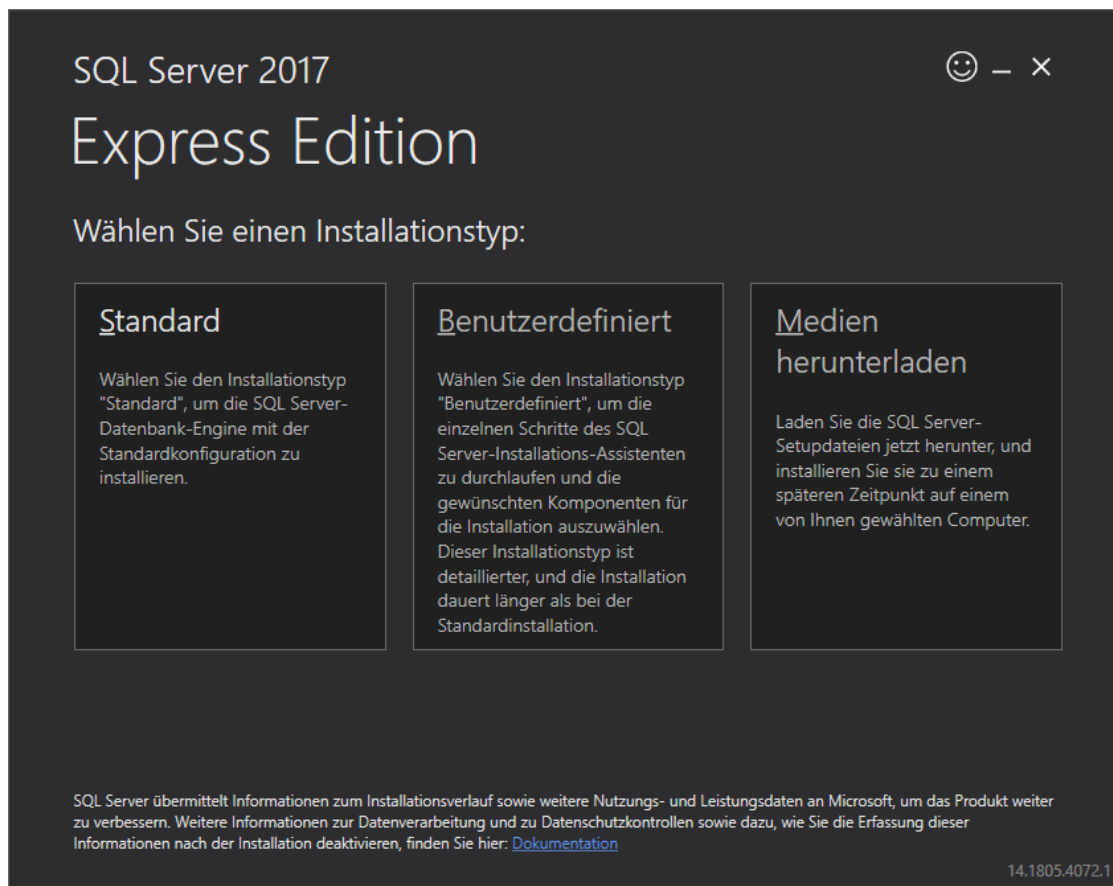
SQL Server 2017

Express Edition

☺ – ×

Wählen Sie einen Installationstyp:

Standard

Wählen Sie den Installationstyp "Standard", um die SQL Server-Datenbank-Engine mit der Standardkonfiguration zu installieren.

Benutzerdefiniert

Wählen Sie den Installationstyp "Benutzerdefiniert", um die einzelnen Schritte des SQL Server-Installations-Assistenten zu durchlaufen und die gewünschten Komponenten für die Installation auszuwählen. Dieser Installationstyp ist detaillierter, und die Installation dauert länger als bei der Standardinstallation.

Medien herunterladen

Laden Sie die SQL Server-Setupdateien jetzt herunter, und installieren Sie sie zu einem späteren Zeitpunkt auf einem von Ihnen gewählten Computer.

SQL Server übermittelt Informationen zum Installationsverlauf sowie weitere Nutzungs- und Leistungsdaten an Microsoft, um das Produkt weiter zu verbessern. Weitere Informationen zur Datenverarbeitung und zu Datenschutzkontrollen sowie dazu, wie Sie die Erfassung dieser Informationen nach der Installation deaktivieren, finden Sie hier: Dokumentation

14.1805.4072.1